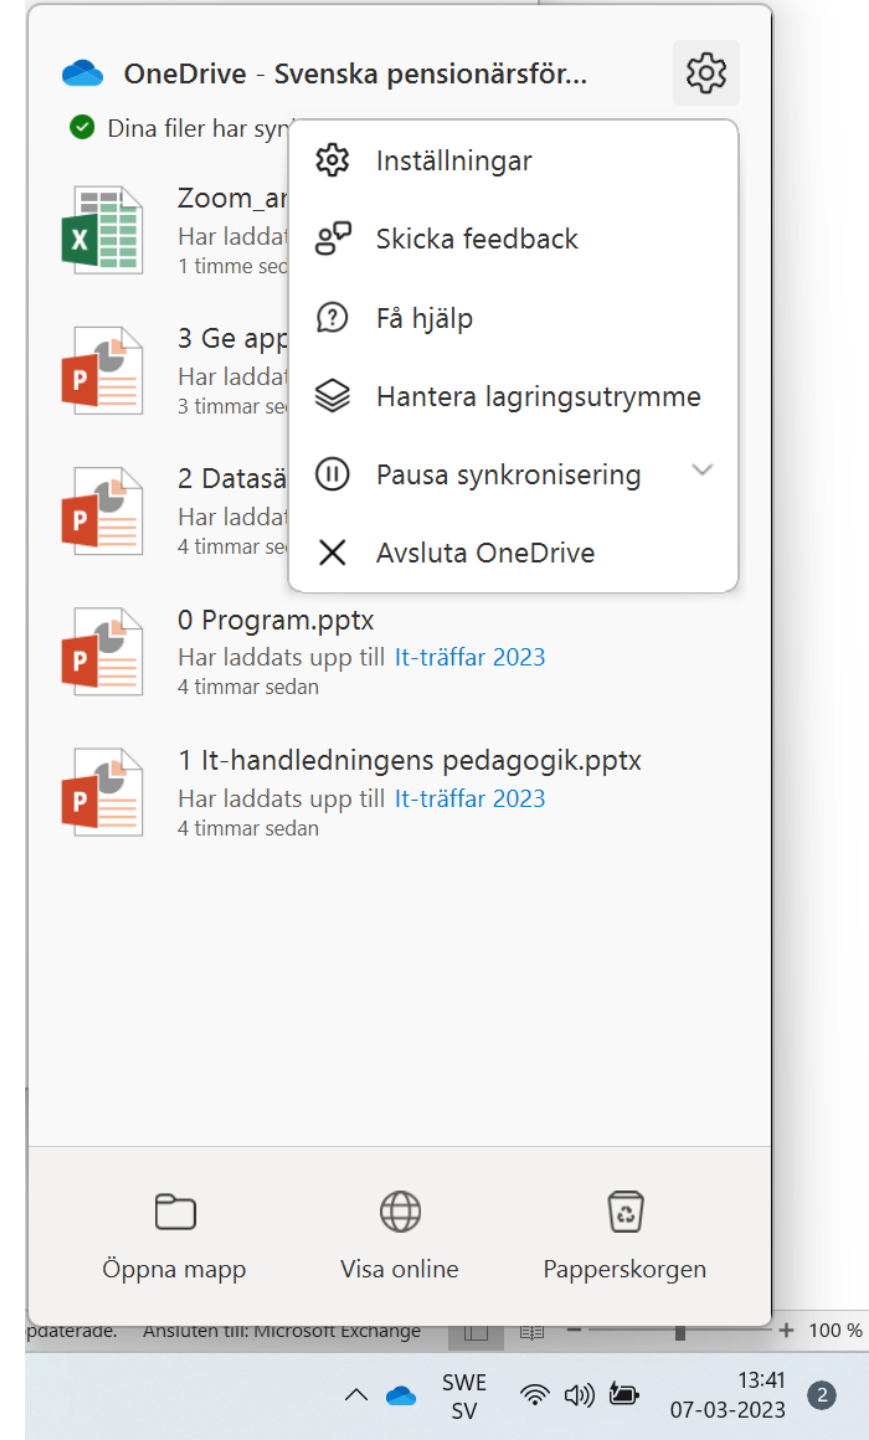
OneDrive - Svenska pensionärsför...

Dina filer har syn

Inställningar

Skicka feedback

Få hjälp

Hantera lagringsutrymme

Pausa synkronisering

Avsluta OneDrive

Zoom_ar
Har laddat
1 timme sed

3 Ge app
Har laddat
3 timmar se

2 Datasä
Har laddat
4 timmar se

0 Program.pptx
Har laddats upp till It-träffar 2023
4 timmar sedan

1 It-handledningens pedagogik.pptx
Har laddats upp till It-träffar 2023
4 timmar sedan

Öppna mapp

Visa online

Papperskorgen

pdaterade. Ansluten till: Microsoft Exchange

100 %

SWE
SV

13:41
07-03-2023

2